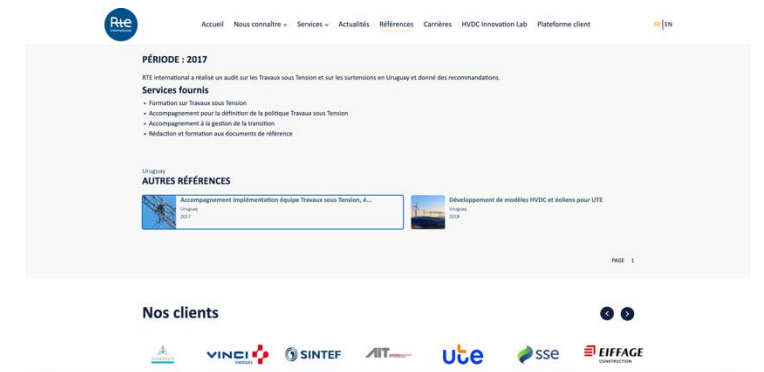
Rte international

Accueil Nous connaître Services Actualités Références Carrières HVDC Innovation Lab Plateforme client FR | EN

PÉRIODE : 2017

RTE international a réalisé un audit sur les Travaux sous Tension et sur les surtensions en Uruguay et donné des recommandations.

Services fournis

- Formation sur Travaux sous Tension
- Accompagnement pour la définition de la politique Travaux sous Tension
- Accompagnement à la gestion de la transition
- Rédaction et formation aux documents de référence

Uruguay

AUTRES RÉFÉRENCES

Accompagnement implémentation équipe Travaux sous Tension, é...
Uruguay
2017

Développement de modèles HVDC et éoliens pour UTE
Uruguay
2018

PAGE 1

Nos clients

VINCI ENERGIES SINTEF AIT ute sse EIFFAGE CONSTRUCTION